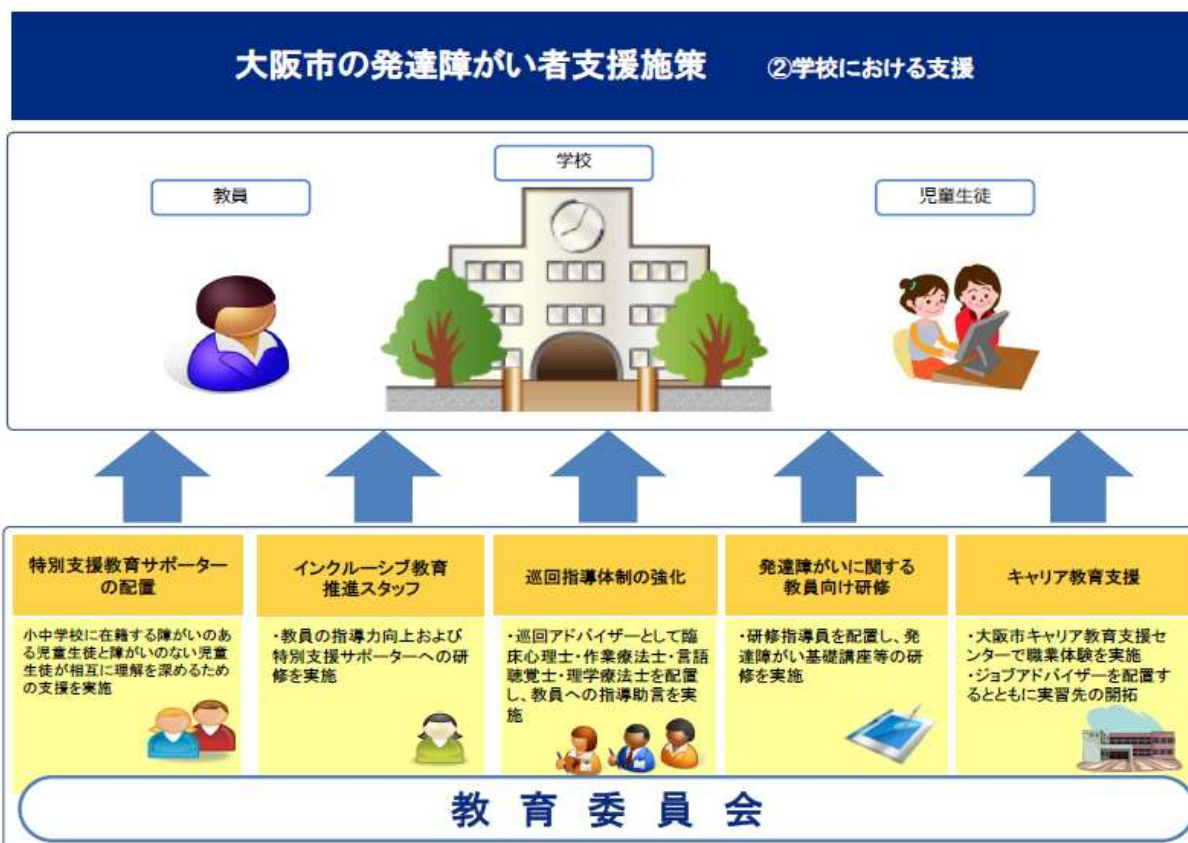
大阪市の発達障がい者支援施策　②学校における支援

学校

教員

児童生徒

特別支援教育サポーターの配置

小中学校に在籍する障がいのある児童生徒と障がいのない児童生徒が相互に理解を深めるための支援を実施

インクルーシブ教育推進スタッフ

・教員の指導力向上および特別支援サポーターへの研修を実施

巡回指導体制の強化

・巡回アドバイザーとして臨床心理士・作業療法士・言語聴覚士・理学療法士を配置し、教員への指導助言を実施

発達障がいに関する教員向け研修

・研修指導員を配置し、発達障がい基礎講座等の研修を実施

キャリア教育支援

・大阪市キャリア教育支援センターで職業体験を実施
・ジョブアドバイザーを配置するとともに実習先の開拓

教育委員会